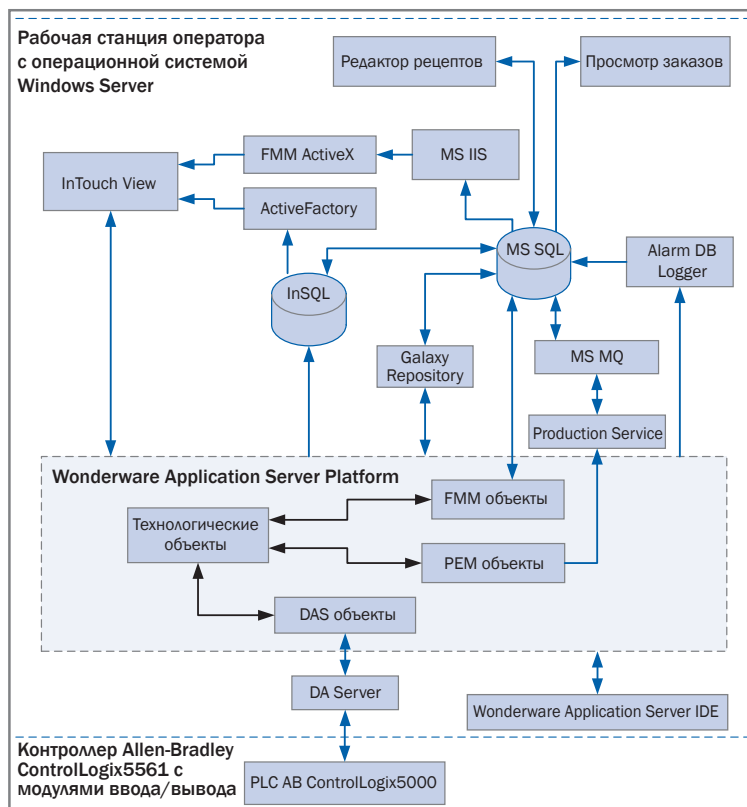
Рабочая станция оператора с операционной системой Windows Server

Редактор рецептов

Просмотр заказов

InTouch View

FMM ActiveX

MS IIS

ActiveFactory

MS SQL

Alarm DB Logger

InSQL

Galaxy Repository

MS MQ

Production Service

Wonderware Application Server Platform

FMM объекты

Технологические объекты

PEM объекты

DAS объекты

DA Server

Wonderware Application Server IDE

Контроллер Allen-Bradley ControlLogix5561 с модулями ввода/вывода

PLC AB ControlLogix5000